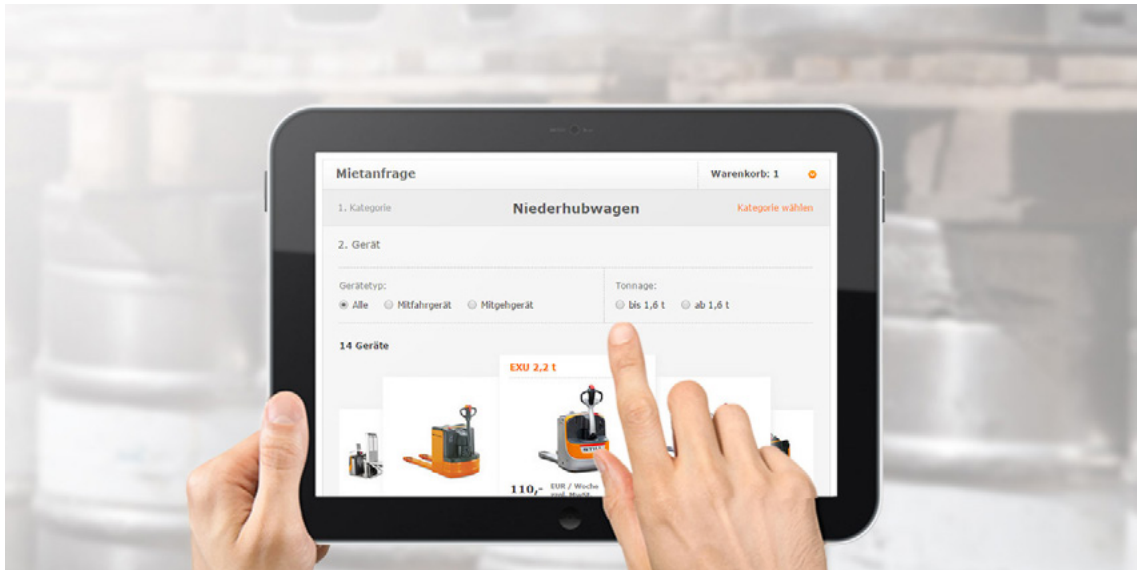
Mietanfrage

Warenkorb: 1

1. Kategorie

Niederhubwagen

Kategorie wählen

2. Gerät

Gerätetyp:

Alle

Mitfahrgerät

Mitgehgerät

Tonnage:

bis 1,6 t

ab 1,6 t

14 Geräte

EXU 2,2 t

110,-

EUR / Woche

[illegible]